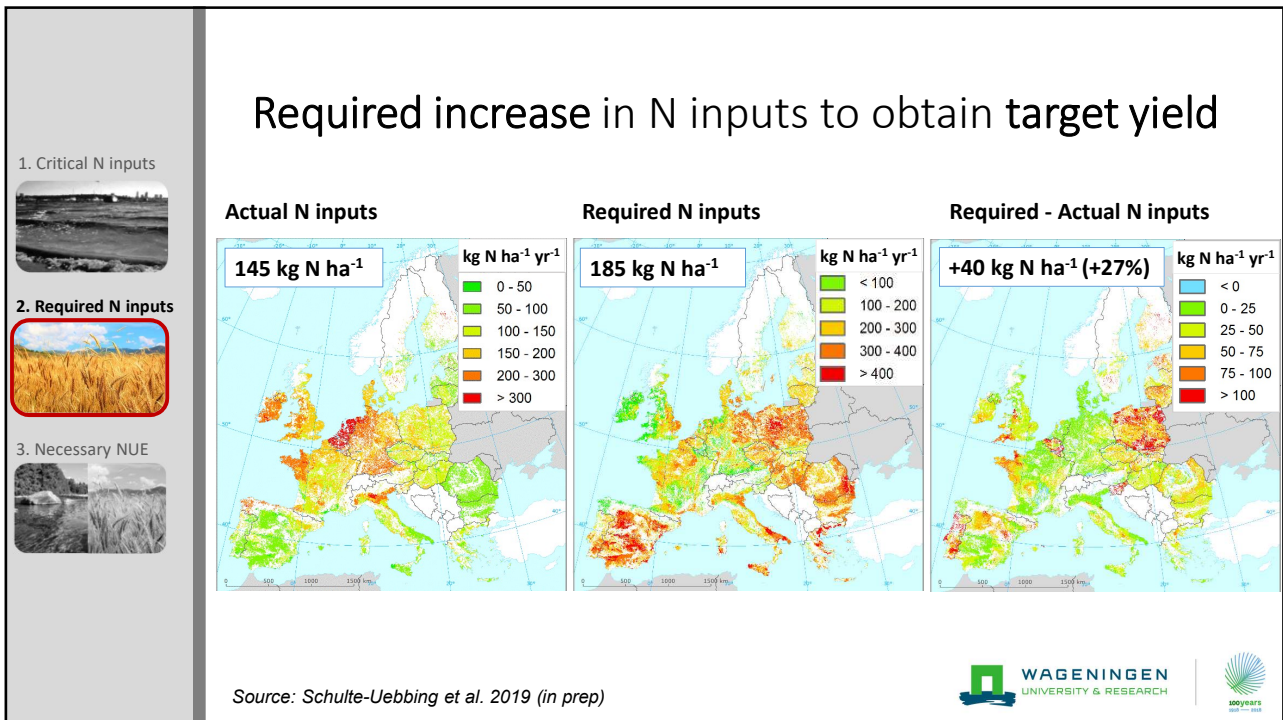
Required increase in N inputs to obtain target yield

1. Critical N inputs

2. Required N inputs

3. Necessary NUE

Actual N inputs

$145$ kg N ha$^{-1}$

kg N ha$^{-1}$ yr$^{-1}$
0 - 50
50 - 100
100 - 150
150 - 200
200 - 300
> 300

0 500 1000 1500 km

Required N inputs

$185$ kg N ha$^{-1}$

kg N ha$^{-1}$ yr$^{-1}$
< 100
100 - 200
200 - 300
300 - 400
> 400

0 500 1000 1500 km

Required - Actual N inputs

+40 kg N ha$^{-1}$ (+27%)

kg N ha$^{-1}$ yr$^{-1}$
< 0
0 - 25
25 - 50
50 - 75
75 - 100
> 100

0 500 1000 1500 km

Source: Schulte-Uebbing et al. 2019 (in prep)

WAGENINGEN
UNIVERSITY & RESEARCH

100years
1918 — 2018